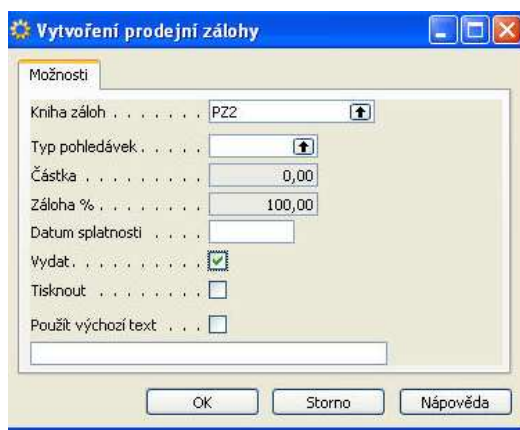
Vytvoření prodejní zálohy

Možnosti

Kniha záloh . . . . . . . PZ2
Typ pohledávek . . . . .
Částka . . . . . . . . . 0,00
Záloha % . . . . . . . . 100,00
Datum splatnosti . . . .
Vydat . . . . . . . . . .
Tisknout . . . . . . . .
Použít výchozí text . . .

OK Storno Nápověda